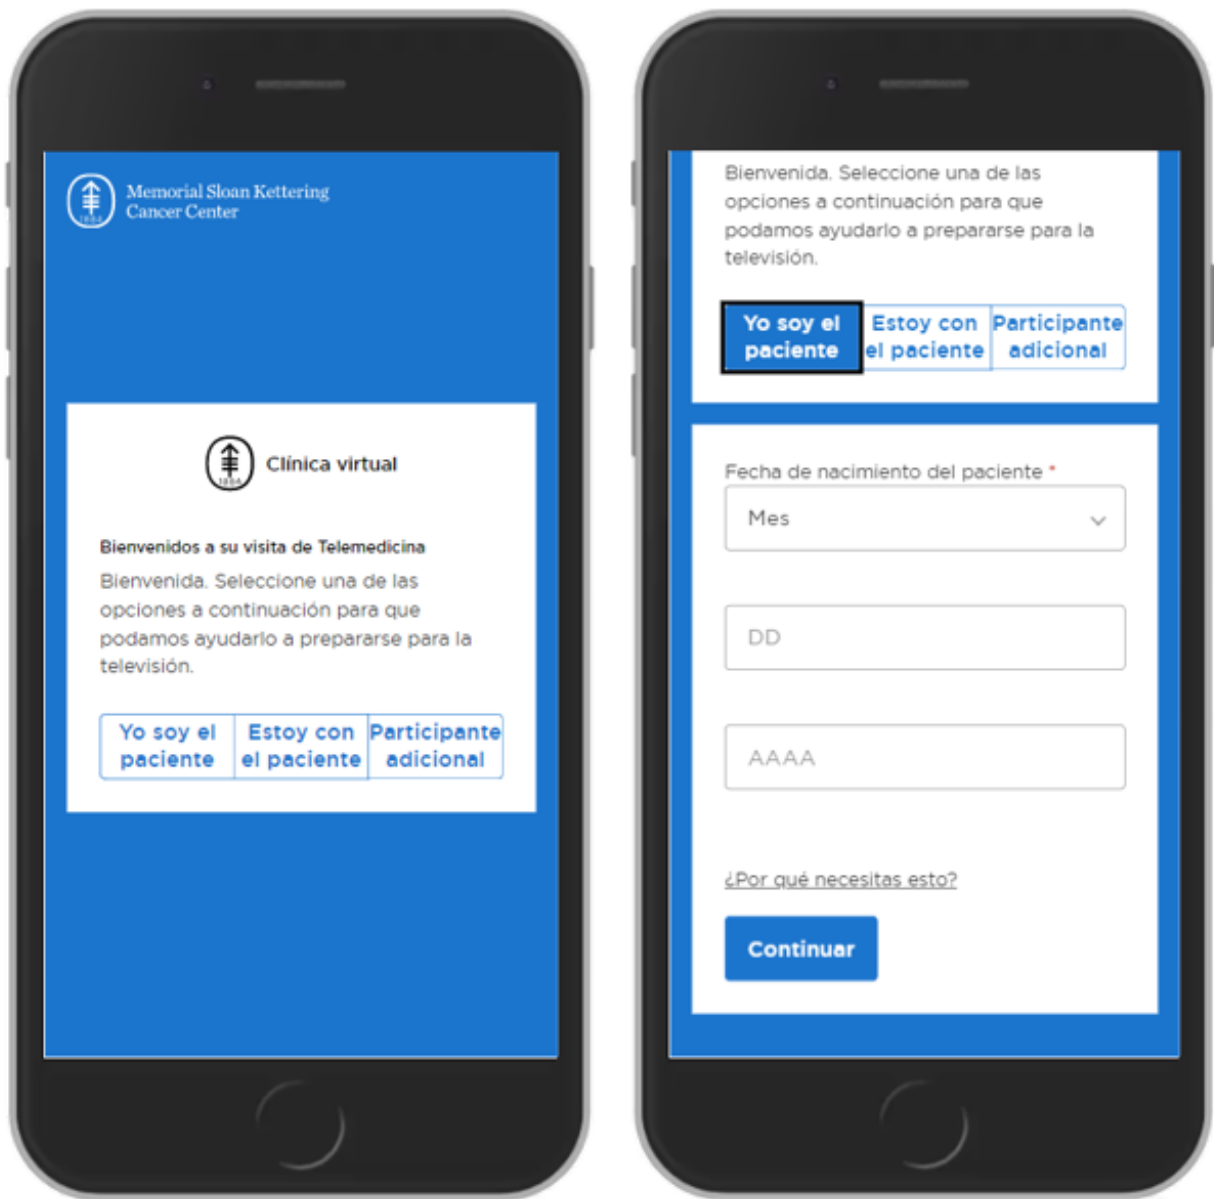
Memorial Sloan Kettering Cancer Center

Clínica virtual

Bienvenidos a su visita de Telemedicina

Bienvenida. Seleccione una de las opciones a continuación para que podamos ayudarlo a prepararse para la televisión.

Yo soy el paciente | Estoy con el paciente | Participante adicional

Bienvenida. Seleccione una de las opciones a continuación para que podamos ayudarlo a prepararse para la televisión.

Yo soy el paciente | Estoy con el paciente | Participante adicional

Fecha de nacimiento del paciente *

Mes

DD

AAAA

¿Por qué necesitas esto?

Continuar